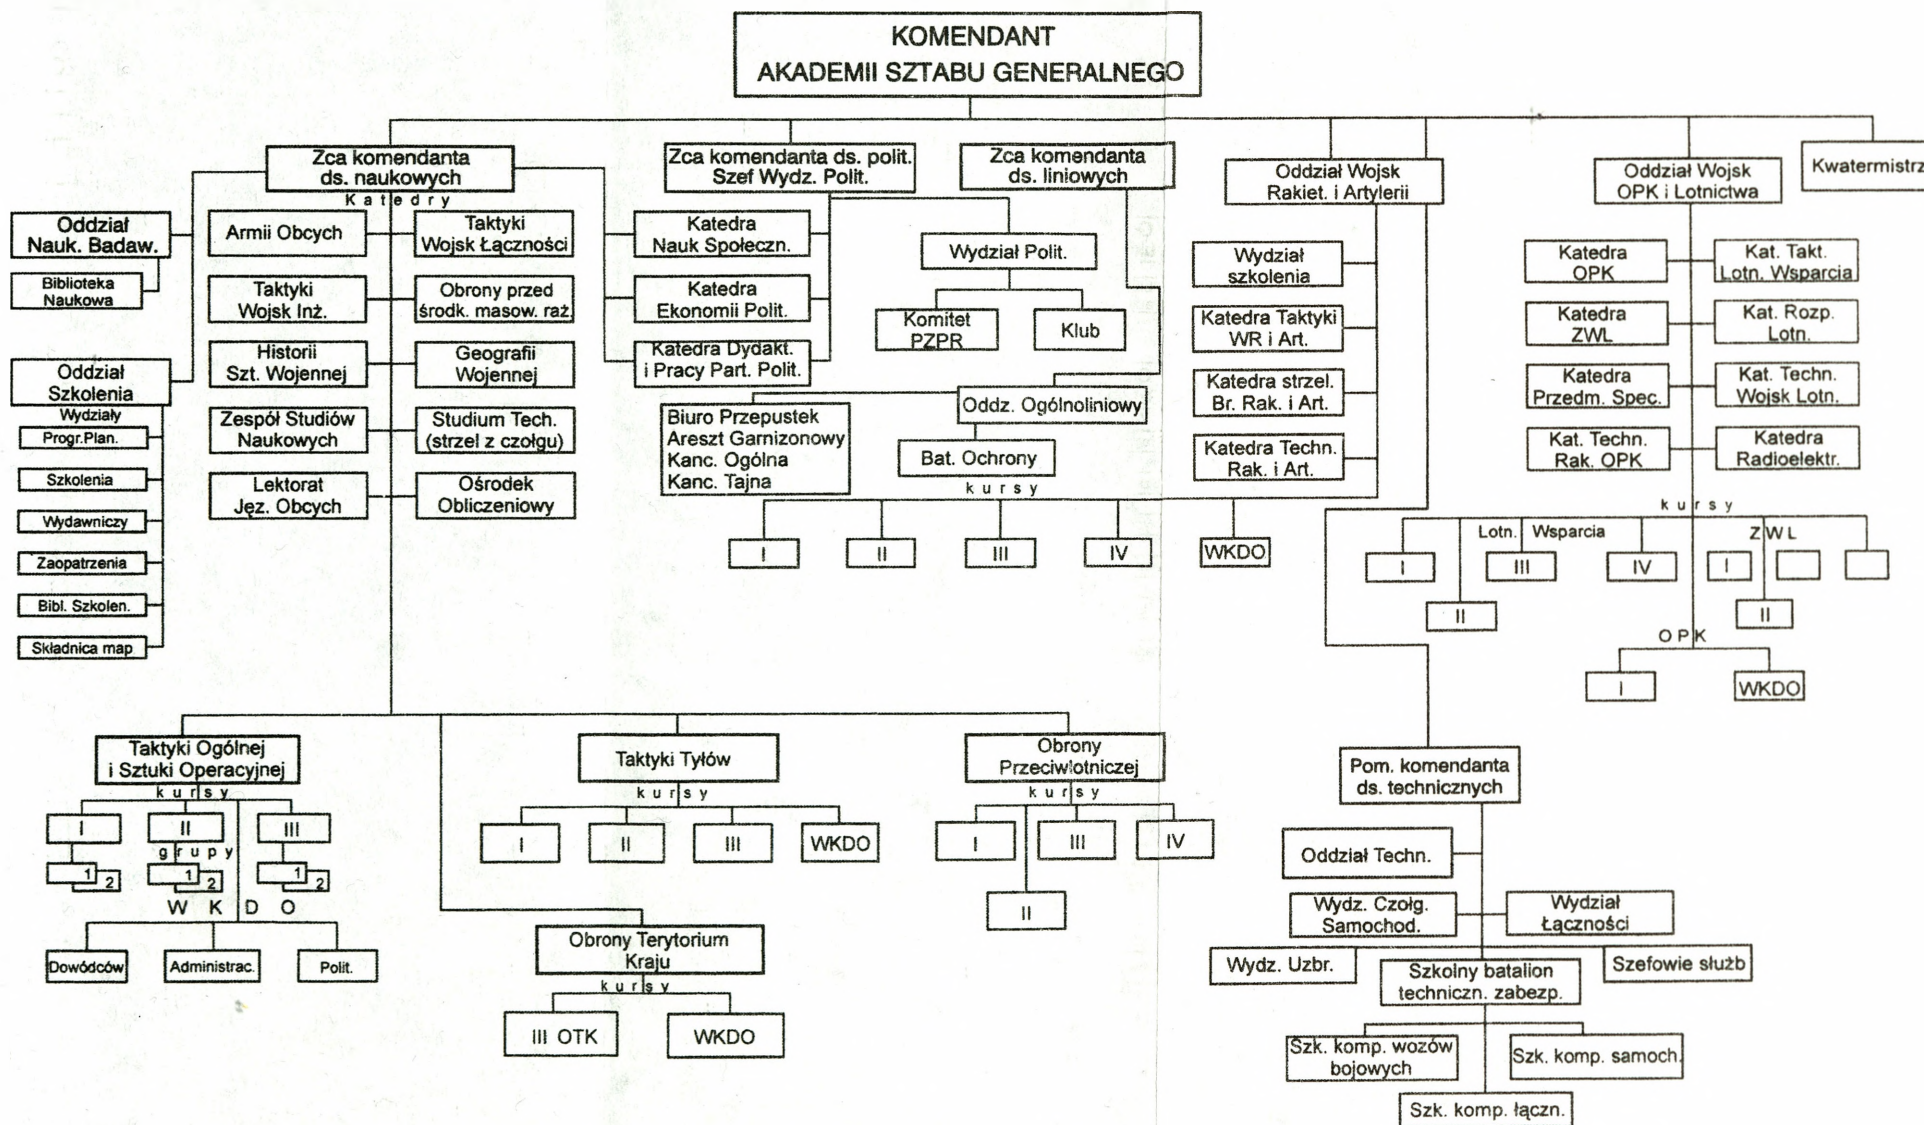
KOMENDANT
AKADEMII SZTABU GENERALNEGO

Zca komendanta ds. naukowych
Katedry
Zca komendanta ds. polit. Szef Wydz. Polit.
Zca komendanta ds. liniowych
Oddział Wojsk Rakiet. i Artylerii
Oddział Wojsk OPK i Lotnictwa
Kwatermistrz

Oddział Nauk. Badaw.
Biblioteka Naukowa
Oddział Szkolenia
Wydziały
Progr.Plan.
Szkolenia
Wydawniczy
Zaopatrzenia
Bibl. Szkolen.
Składnica map

Armii Obcych
Taktyki Wojsk Łączności
Taktyki Wojsk Inż.
Obrony przed środk. masow. raż.
Historii Szt. Wojennej
Geografii Wojennej
Zespół Studiów Naukowych
Studium Tech. (strzel z czołgu)
Lektorat Jęz. Obcych
Ośrodek Obliczeniowy

Katedra Nauk Społeczn.
Katedra Ekonomii Polit.
Katedra Dydakt. i Pracy Part. Polit.

Wydział Polit.
Komitet PZPR
Klub
Oddz. Ogólnoliniowy
Biuro Przepustek
Areszt Garnizonowy
Kanc. Ogólna
Kanc. Tajna
Bat. Ochrony
kursy
I
II
III
IV
WKDO

Wydział szkolenia
Katedra Taktyki WR i Art.
Katedra strzel. Br. Rak. i Art.
Katedra Techn. Rak. i Art.

Katedra OPK
Kat. Takt. Lotn. Wsparcia
Katedra ZWL
Kat. Rozp. Lotn.
Katedra Przedm. Spec.
Kat. Techn. Wojsk Lotn.
Kat. Techn. Rak. OPK
Katedra Radioelektr.
kursy
Lotn. Wsparcia
ZWL
I
III
IV
I
II
II
OPK
I
WKDO

Taktyki Ogólnej i Sztuki Operacyjnej
kursy
I
II
III
grupy
1
2
1
2
1
2
WKDO
Dowódców
Administrac.
Polit.

Taktyki Tyłów
kursy
I
II
III
WKDO

Obrony Przeciwlotniczej
kursy
I
III
IV
II

Obrony Terytorium Kraju
kursy
III OTK
WKDO

Pom. komendanta ds. technicznych
Oddział Techn.
Wydz. Czołg. Samochod.
Wydział Łączności
Wydz. Uzbr.
Szkolny batalion techniczn. zabezp.
Szefowie służb
Szk. komp. wozów bojowych
Szk. komp. samoch.
Szk. komp. łączn.